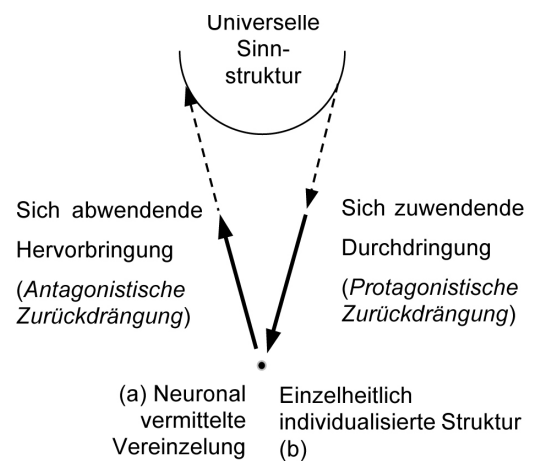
Universelle Sinnstruktur

Sich abwendende Hervorbringung (*Antagonistische Zurückdrängung*)

Sich zuwendende Durchdringung (*Protagonistische Zurückdrängung*)

(a) Neuronal vermittelte Vereinzelung

Einzelheitlich individualisierte Struktur (b)